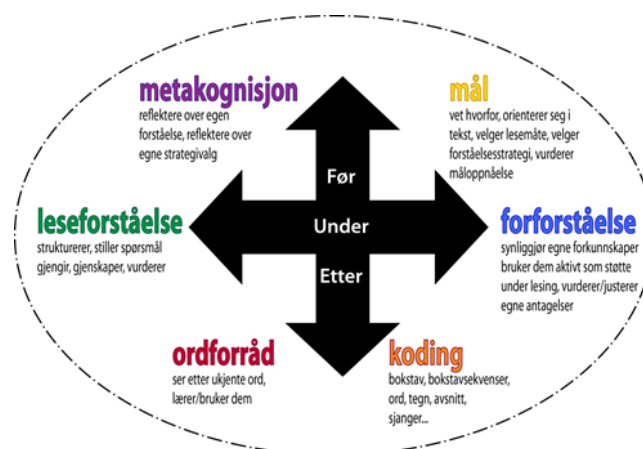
metakognisjon
reflektere over egen forståelse, reflektere over egne strategivalg

mål
vet hvorfor, orienterer seg i tekst, velger lesemåte, velger forståelsesstrategi, vurderer måloppnåelse

Før

Under

Etter

leseforståelse
strukturerer, stiller spørsmål gjengir, gjenskaper, vurderer

forforståelse
synliggjør egne forkunnskaper bruker dem aktivt som støtte under lesing, vurderer/justerer egne antagelser

ordforråd
ser etter ukjente ord, lærer/bruker dem

koding
bokstav, bokstavsekvenser, ord, tegn, avsnitt, sjanger...